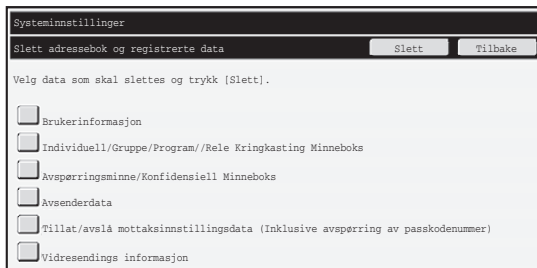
Systeminnstillinger

Slett adressebok og registrerte data

Slett

Tilbake

Velg data som skal slettes og trykk [Slett].

Brukerinformasjon

Individuell/Gruppe/Program//Rele Kringkasting Minneboks

Avspørringsminne/Konfidensiell Minneboks

Avsenderdata

Tillat/avslå mottaksinnstillingsdata (Inklusive avspørring av passkodenummer)

Vidresendings informasjon